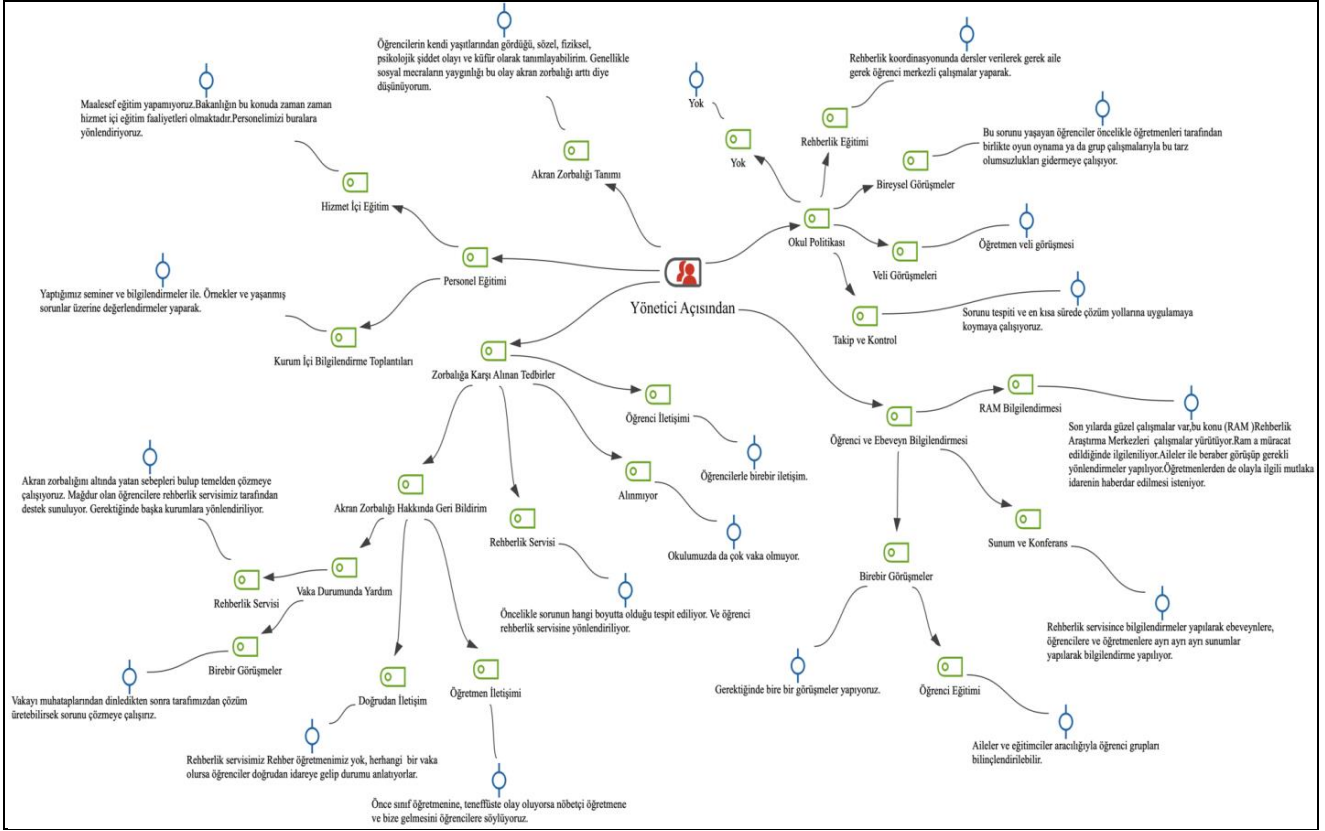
Öğrencilerin kendi yaştlarından gördüğü, sözel, fiziksel, psikolojik şiddet olayı ve küfür olarak tanımlayabilirim. Genellikle sosyal mecraların yaygınlığı bu olay akran zorbalığı arttı diye düşünüyorum.

Akran Zorbalığı Tanımı

Malesef eğitim yapamıyoruz.Bakanlığın bu konuda zaman zaman hizmet içi eğitim faaliyetleri olmaktadır.Personelimizi buralara yönlendiriyoruz.

Hizmet İçi Eğitim

Personel Eğitimi

Yaptığımız seminer ve bilgilendirmeler ile. Örnekler ve yaşanmış sorunlar üzerine değerlendirmeler yaparak.

Kurum İçi Bilgilendirme Toplantıları

Yönetici Açısından

Yok

Yok

Rehberlik koordinasyonunda dersler verilerek gerek aile gerek öğrenci merkezli çalışmalar yaparak.

Rehberlik Eğitimi

Bu sorunu yaşayan öğrenciler öncelikle öğretmenleri tarafından birlikte oyun oynama ya da grup çalışmalarıyla bu tarz olumsuzlukları gidermeye çalışıyor.

Bireysel Görüşmeler

Okul Politikası

Öğretmen veli görüşmesi

Veli Görüşmeleri

Sorunu tespiti ve en kısa sürede çözüm yollarına uygulamaya koymaya çalışıyoruz.

Takip ve Kontrol

Zorbalığa Karşı Alınan Tedbirler

Öğrenci İletişimi

Öğrencilerle birebir iletişim.

Alınmıyor

Okulumuzda da çok vaka olmuyor.

Rehberlik Servisi

Öncelikle sorunun hangi boyutta olduğu tespit ediliyor. Ve öğrenci rehberlik servisine yönlendiriliyor.

Akran zorbalığını altında yatan sebepleri bulup temelden çözmeye çalışıyoruz. Mağdur olan öğrencilere rehberlik servisimiz tarafından destek sunuluyor. Gerektiğinde başka kurumlara yönlendiriliyor.

Akran Zorbalığı Hakkında Geri Bildirim

Rehberlik Servisi

Vaka Durumunda Yardım

Birebir Görüşmeler

Vakayı muhataplarından dinledikten sonra tarafımızdan çözüm üretebilirsek sorunu çözmeye çalışırız.

Doğrudan İletişim

Rehberlik servisimiz Rehber öğretmenimiz yok, herhangi bir vaka olursa öğrenciler doğrudan idareye gelip durumu anlatıyorlar.

Öğretmen İletişimi

Önce sınıf öğretmenine, teneffüste olay oluyorsa nöbetçi öğretmene ve bize gelmesini öğrencilere söylüyoruz.

RAM Bilgilendirmesi

Son yılarda güzel çalışmalar var,bu konu (RAM )Rehberlik Araştırma Merkezleri çalışmalar yürütüyor.Ram a müracat edildiğinde ilgileniliyor.Aileler ile beraber görüşüp gerekli yönlendirmeler yapılıyor.Öğretmenlerden de olayla ilgili mutlaka idarenin haberdar edilmesi isteniyor.

Öğrenci ve Ebeveyn Bilgilendirmesi

Sunum ve Konferans

Rehberlik servisince bilgilendirmeler yapılarak ebeveynlere, öğrencilere ve öğretmenlere ayrı ayrı sunumlar yapılarak bilgilendirme yapılıyor.

Birebir Görüşmeler

Gerektiğinde bire bir görüşmeler yapıyoruz.

Öğrenci Eğitimi

Aileler ve eğitimciler aracılığıyla öğrenci grupları bilinçlendirilebilir.